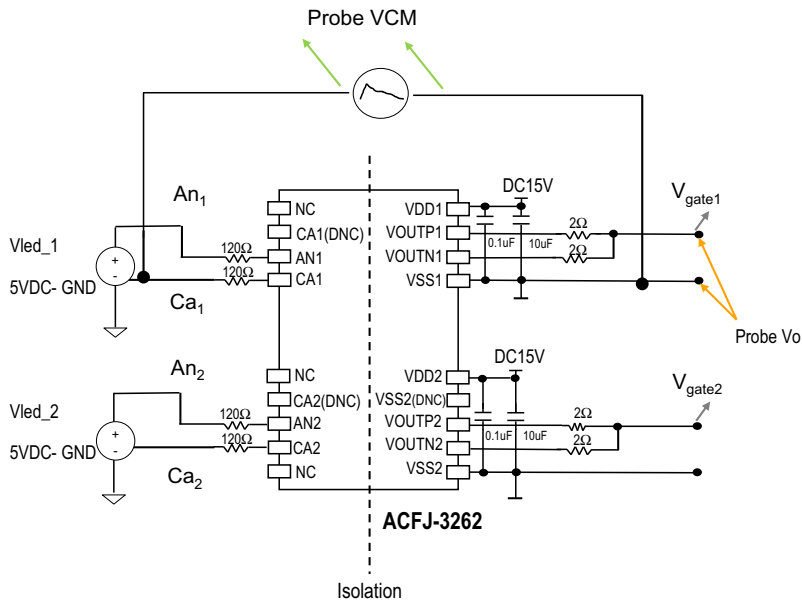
Probe VCM

An$_1$

Vled_1

5VDC- GND

Ca$_1$

An$_2$

Vled_2

5VDC- GND

Ca$_2$

120Ω
120Ω
120Ω
120Ω

NC
CA1(DNC)
AN1
CA1
NC
CA2(DNC)
AN2
CA2
NC

VDD1
VOUTP1
VOUTN1
VSS1
VDD2
VSS2(DNC)
VOUTP2
VOUTN2
VSS2

DC15V
0.1uF
10uF
2Ω
2Ω

DC15V
0.1uF
10uF
2Ω
2Ω

V$_{gate1}$

Probe Vo

V$_{gate2}$

ACFJ-3262

Isolation